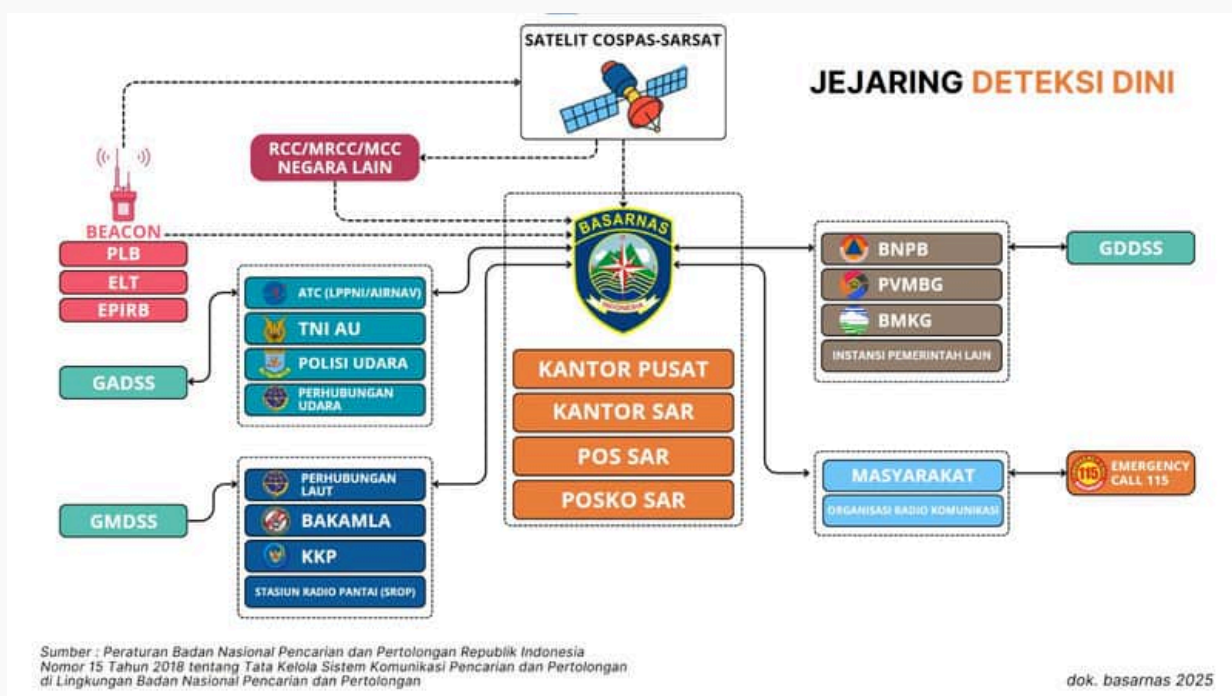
SATELIT COSPAS-SARSAT

JEJARING DETEKSI DINI

RCC/MRCC/MCC NEGARA LAIN

BEACON

PLB

ELT

EPIRB

BASARNAS

INDONESIA

BNPB

PVMBG

BMKG

INSTANSI PEMERINTAH LAIN

GDDSS

ATC (LPPNI/AIRNAV)

TNI AU

POLISI UDARA

PERHUBUNGAN UDARA

GADSS

KANTOR PUSAT

KANTOR SAR

POS SAR

POSKO SAR

MASYARAKAT

ORGANISASI RADIO KOMUNIKASI

115

EMERGENCY CALL 115

GMDSS

PERHUBUNGAN LAUT

BAKAMLA

KKP

STASIUN RADIO PANTAI (SROP)

Sumber : Peraturan Badan Nasional Pencarian dan Pertolongan Republik Indonesia Nomor 15 Tahun 2018 tentang Tata Kelola Sistem Komunikasi Pencarian dan Pertolongan di Lingkungan Badan Nasional Pencarian dan Pertolongan

dok. basarnas 2025